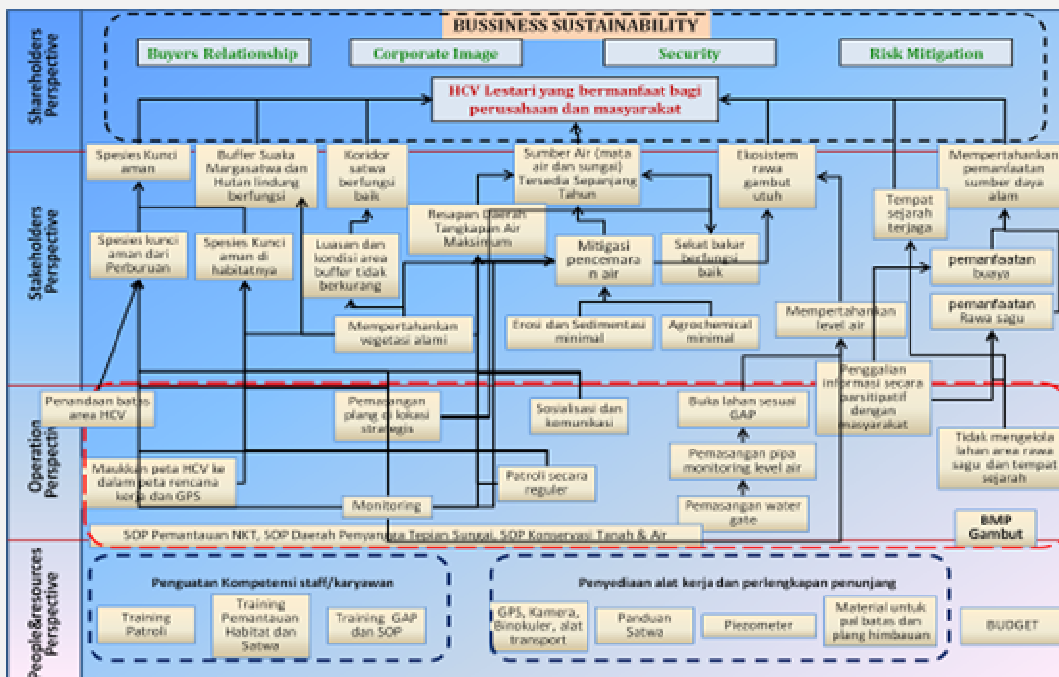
Shareholders Perspective

BUSSINESS SUSTAINABILITY

Buyers Relationship

Corporate Image

Security

Risk Mitigation

HCV Lestari yang bermanfaat bagi perusahaan dan masyarakat

Stakeholders Perspective

Spesies Kunci aman

Buffer Suaka Margasatwa dan Hutan lindung berfungsi

Koridor satwa berfungsi baik

Sumber Air (mata air dan sungai) Tersedia Sepanjang Tahun

Ekosistem rawa gambut utuh

Mempertahankan pemanfaatan sumber daya alam

Tempat sejarah terjaga

Resapan Daerah Tangkapan Air Maksimum

Spesies kunci aman dari Perburuan

Spesies Kunci aman di habitatnya

Luasan dan kondisi area buffer tidak berkurang

Mitigasi pencemaran air

Sekat bakar berfungsi baik

pemanfaatan buaya

pemanfaatan Rawa sagu

Mempertahankan vegetasi alami

Erosi dan Sedimentasi minimal

Agrochemical minimal

Mempertahankan level air

Operation Perspective

Penandaan batas area HCV

Pemasangan plang di lokasi strategis

Sosialisasi dan komunikasi

Buka lahan sesuai GAP

Penggalian informasi secara parsitipatif dengan masyarakat

Masukkan peta HCV ke dalam peta rencana kerja dan GPS

Patroli secara reguler

Pemasangan pipa monitoring level air

Tidak mengelola lahan area rawa sagu dan tempat sejarah

Monitoring

Pemasangan water gate

SOP Pemantauan NKT, SOP Daerah Penyangga Tepian Sungai, SOP Konservasi Tanah & Air

BMP Gambut

People&resources Perspective

Penguatan Kompetensi staff/karyawan

Training Patroli

Training Pemantauan Habitat dan Satwa

Training GAP dan SOP

Penyediaan alat kerja dan perlengkapan penunjang

GPS, Kamera, Binokuler, alat transport

Panduan Satwa

Piezometer

Material untuk pal batas dan plang himbauan

BUDGET